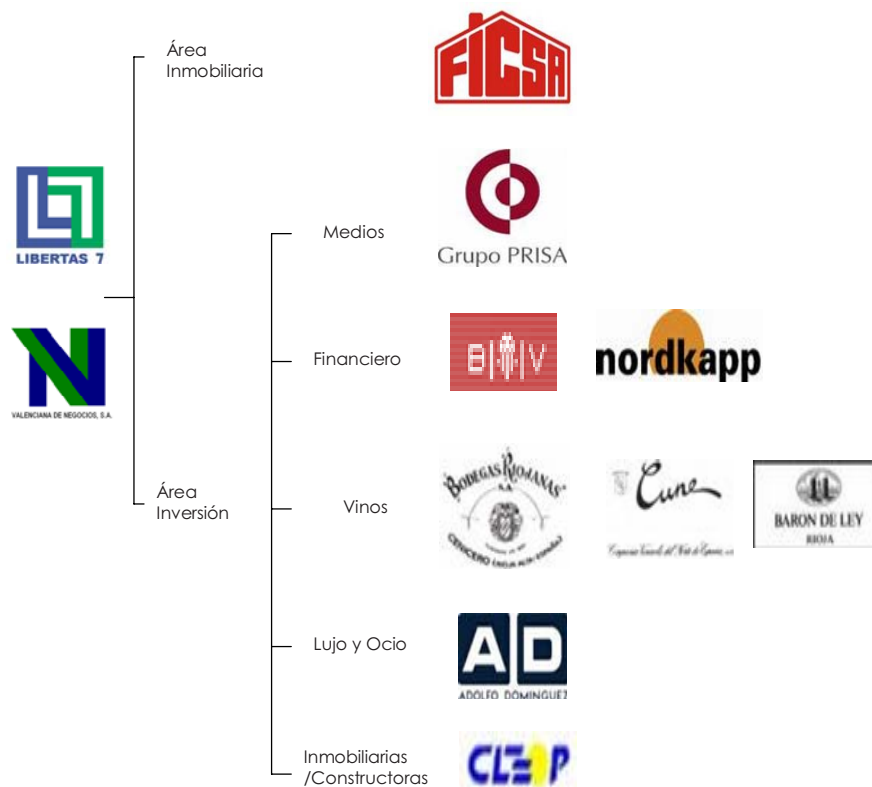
LIBERTAS 7

VALENCIANA DE NEGOCIOS, S.A.

Área Inmobiliaria

FICSA

Área Inversión

Medios

Grupo PRISA

Financiero

B V

nordkapp

Vinos

BODEGAS RIOJANAS S.A. CENICERO (RIOJA ALTA - ESPAÑA)

Cune

Compañía Vinícola del Norte de España, s.a.

BARON DE LEY RIOJA

Lujo y Ocio

AD ADOLFO DOMINGUEZ

Inmobiliarias /Constructoras

CLEOP